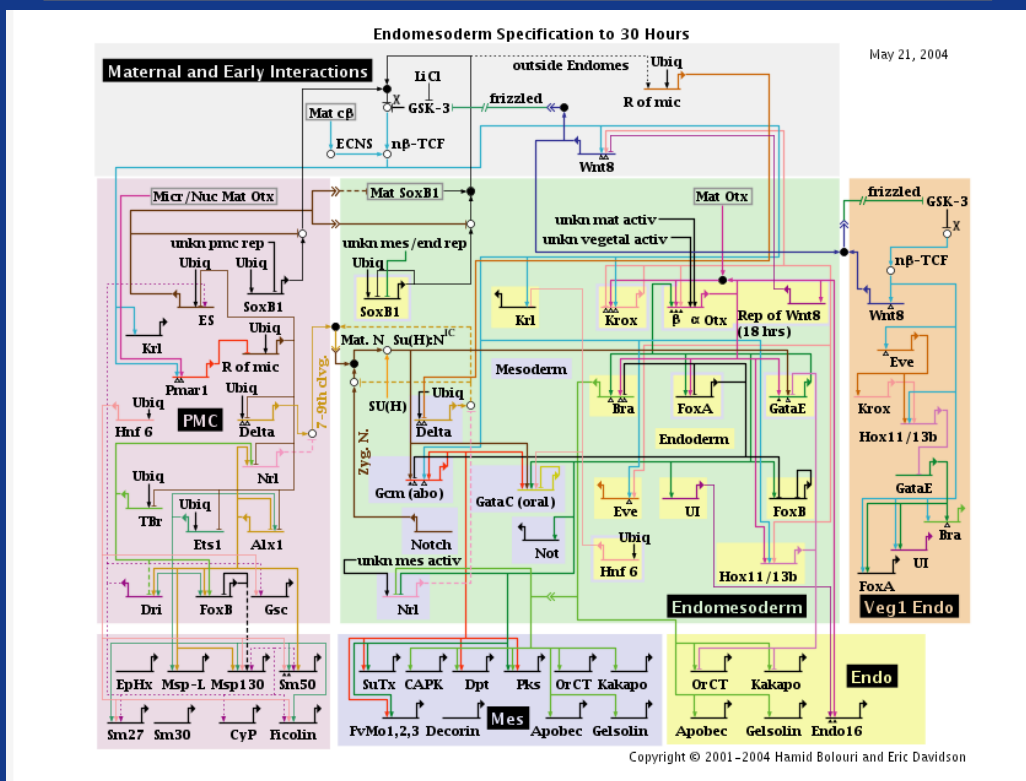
Endomesoderm Specification to 30 Hours

May 21, 2004

Maternal and Early Interactions

LiCl

outside Endomes

Ubiq

X

GSK-3

frizzled

R of mic

Mat cβ

ECNS

nβ-TCF

Wnt8

Micr/Nuc Mat Otx

Mat SoxB1

Mat Otx

frizzled

GSK-3

X

unkn mat activ

unkn vegetal activ

unkn pmc rep

unkn mes/end rep

nβ-TCF

Ubiq

Ubiq

Ubiq

SoxB1

ES

SoxB1

Krl

Krox

β

α Otx

Rep of Wnt8 (18 hrs)

Wnt8

Ubiq

Krl

R of mic

Mat. N

Su(H):N$^{IC}$

Pmar1

Mesoderm

Eve

Ubiq

Ubiq

Ubiq

Krox

7-9th clvg.

Bra

FoxA

GataE

Hnf 6

PMC

SU(H)

Delta

Delta

Hox11/13b

Zyg. N.

Endoderm

Nrl

Ubiq

GataE

Gcm (abo)

GataC (oral)

Eve

UI

FoxB

TBr

Ubiq

Bra

Ets1

Alx1

Not

Ubiq

UI

Notch

Hnf 6

unkn mes activ

FoxA

Hox11/13b

Dri

FoxB

Gsc

Nrl

Endomesoderm

Veg1 Endo

EpHx

Msp-L

Msp130

Sm50

SuTx

CAPK

Dpt

Pks

OrCT

Kakapo

OrCT

Kakapo

Endo

Sm27

Sm30

CyP

Ficolin

FvMo1,2,3

Decorin

Mes

Apobec

Gelsolin

Apobec

Gelsolin

Endo16

Copyright © 2001-2004 Hamid Bolouri and Eric Davidson